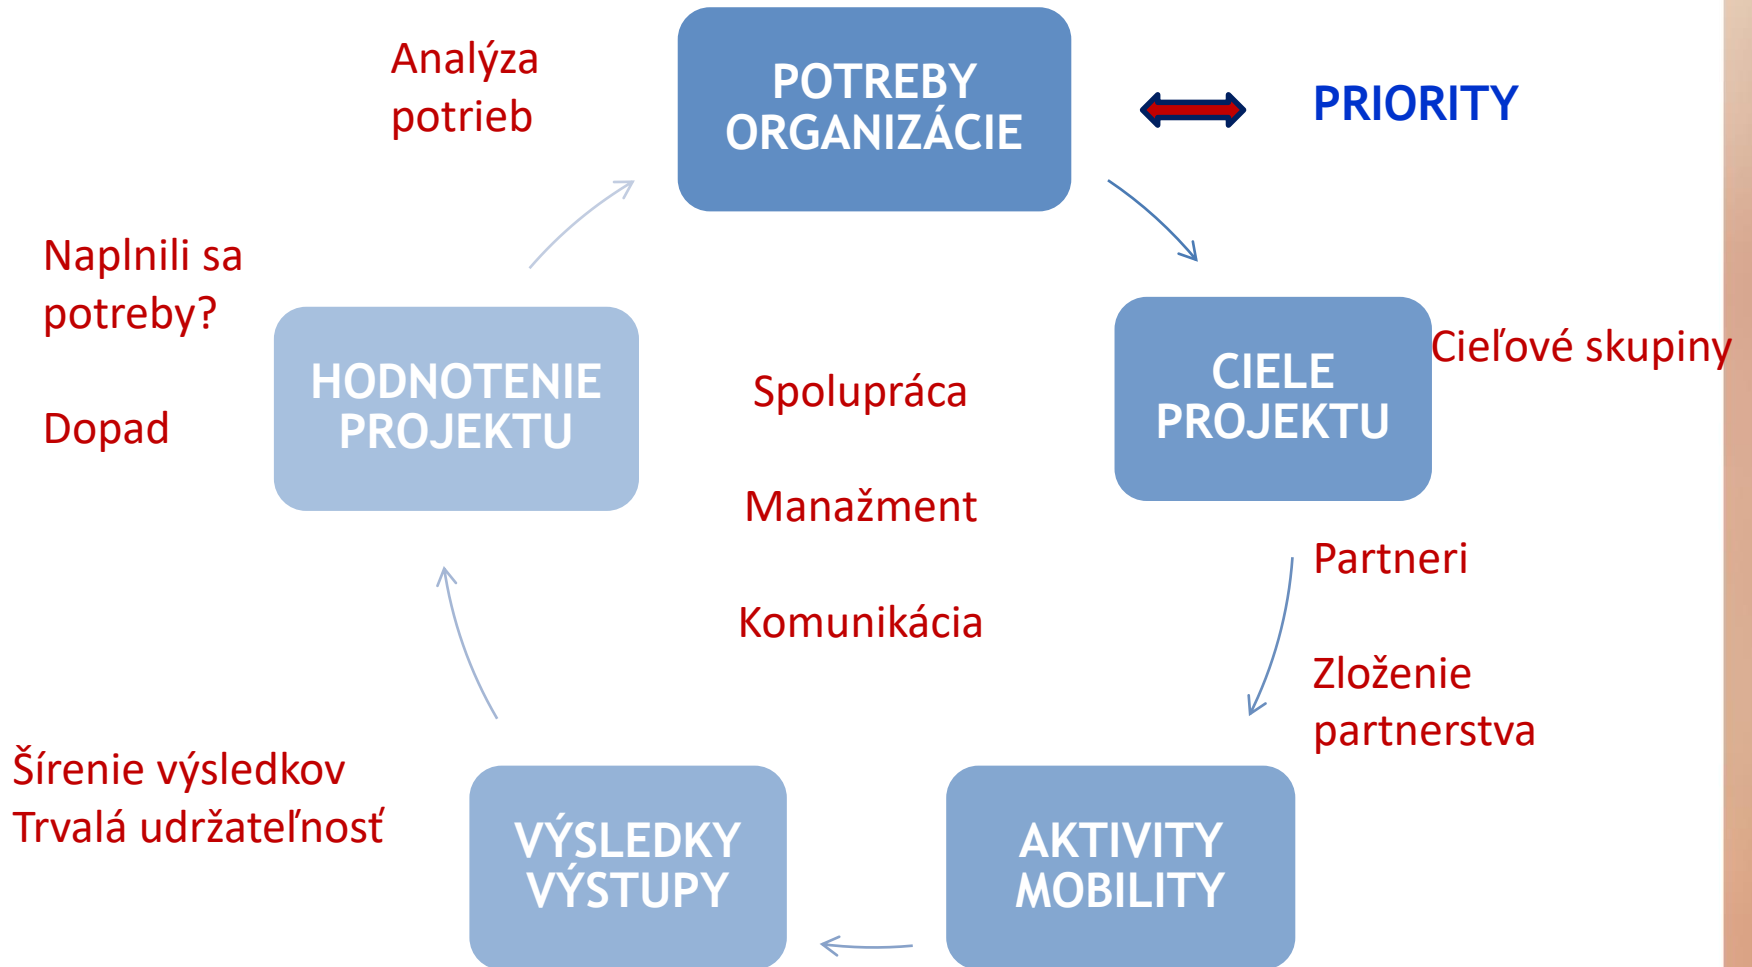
Analýza potrieb

POTREBY ORGANIZÁCIE

PRIORITY

Naplnili sa potreby?

Dopad

HODNOTENIE PROJEKTU

Spolupráca

Manažment

Komunikácia

CIELE PROJEKTU

Cieľové skupiny

Partneri

Zloženie partnerstva

Šírenie výsledkov
Trvalá udržateľnosť

VÝSLEDKY VÝSTUPY

AKTIVITY MOBILITY